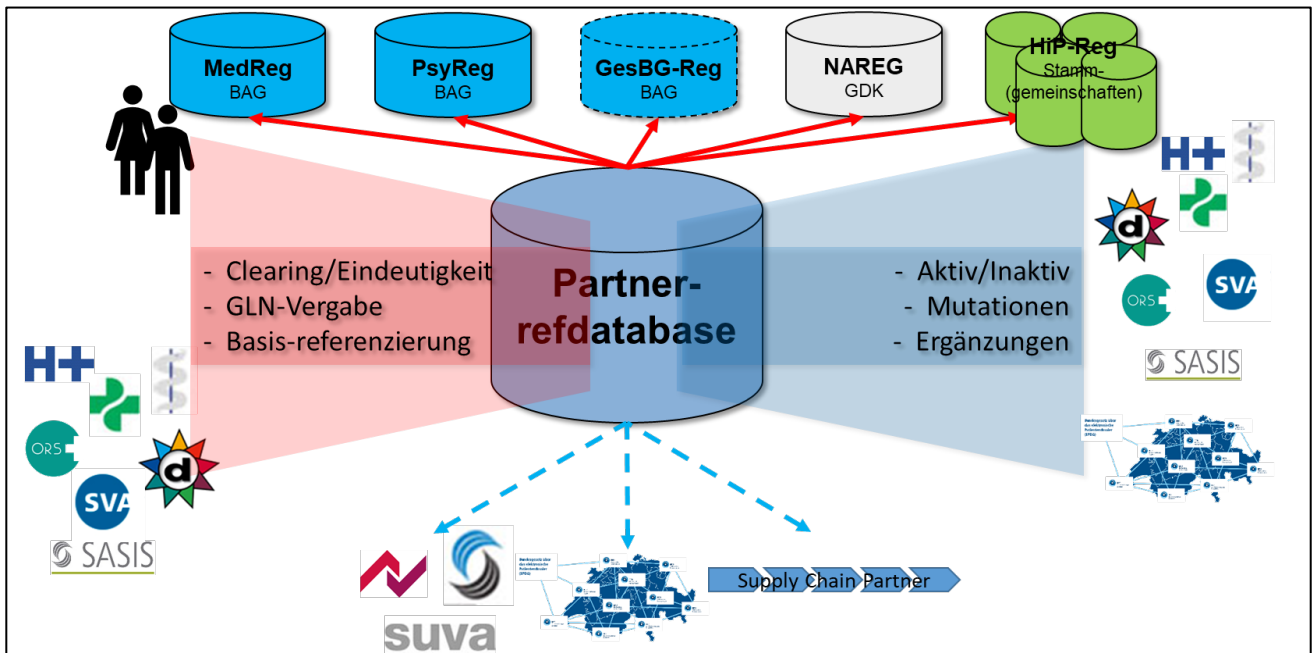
MedReg
BAG

PsyReg
BAG

GesBG-Reg
BAG

NAREG
GDK

HiP-Reg
Stamm-
(gemeinschaften)

- Clearing/Eindeutigkeit
- GLN-Vergabe
- Basis-referenzierung

Partner-
refdatabase

- Aktiv/Inaktiv
- Mutationen
- Ergänzungen

H+

d

ORS

SVA

SASIS

H+

ORS

d

SVA

SASIS

suva

Supply Chain Partner